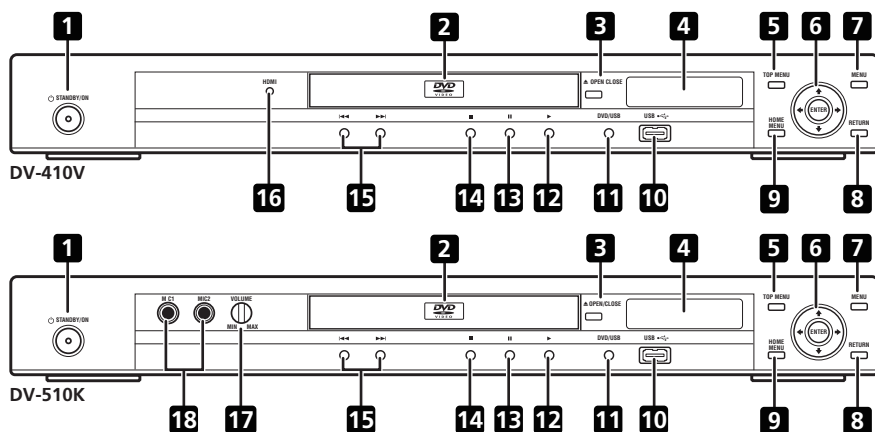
1
2
3
4
5
6
7
STANDBY/ON
HDMI
DVD VIDEO
OPEN/CLOSE
TOP MENU
ENTER
MENU
DVD/USB
USB
HOME MENU
RETURN
DV-410V
16
15
14
13
12
11
10
9
8

1
2
3
4
5
6
7
STANDBY/ON
MIC1
MIC2
VOLUME
MIN
MAX
DVD VIDEO
OPEN/CLOSE
TOP MENU
ENTER
MENU
DVD/USB
USB
HOME MENU
RETURN
DV-510K
18
17
15
14
13
12
11
10
9
8